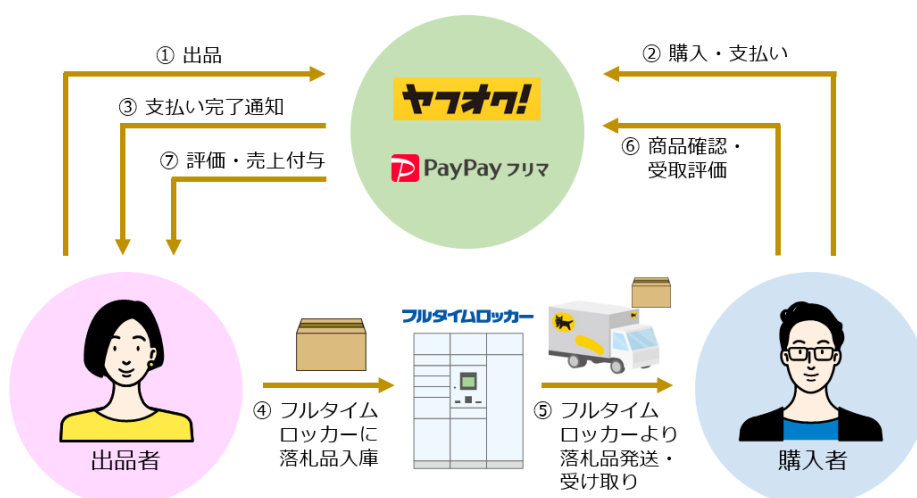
① 出品

② 購入・支払い

③ 支払い完了通知

⑦ 評価・売上付与

ヤフオク!

PayPay フリマ

⑥ 商品確認・受取評価

出品者

④ フルタイムロッカーに落札品入庫

フルタイムロッカー

⑤ フルタイムロッカーより落札品発送・受け取り

購入者